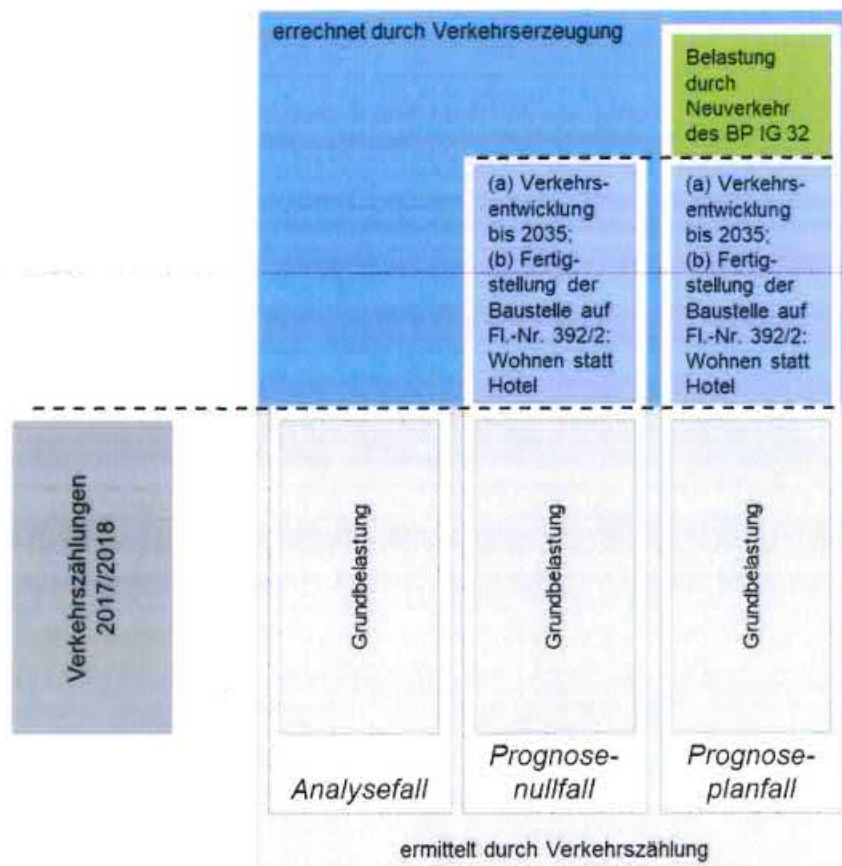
errechnet durch Verkehrserzeugung

Belastung durch Neuverkehr des BP IG 32

(a) Verkehrsentwicklung bis 2035;
(b) Fertigstellung der Baustelle auf Fl.-Nr. 392/2: Wohnen statt Hotel

(a) Verkehrsentwicklung bis 2035;
(b) Fertigstellung der Baustelle auf Fl.-Nr. 392/2: Wohnen statt Hotel

Verkehrszählungen 2017/2018

Grundbelastung

Grundbelastung

Grundbelastung

Analysefall

Prognosenullfall

Prognoseplanfall

ermittelt durch Verkehrszählung